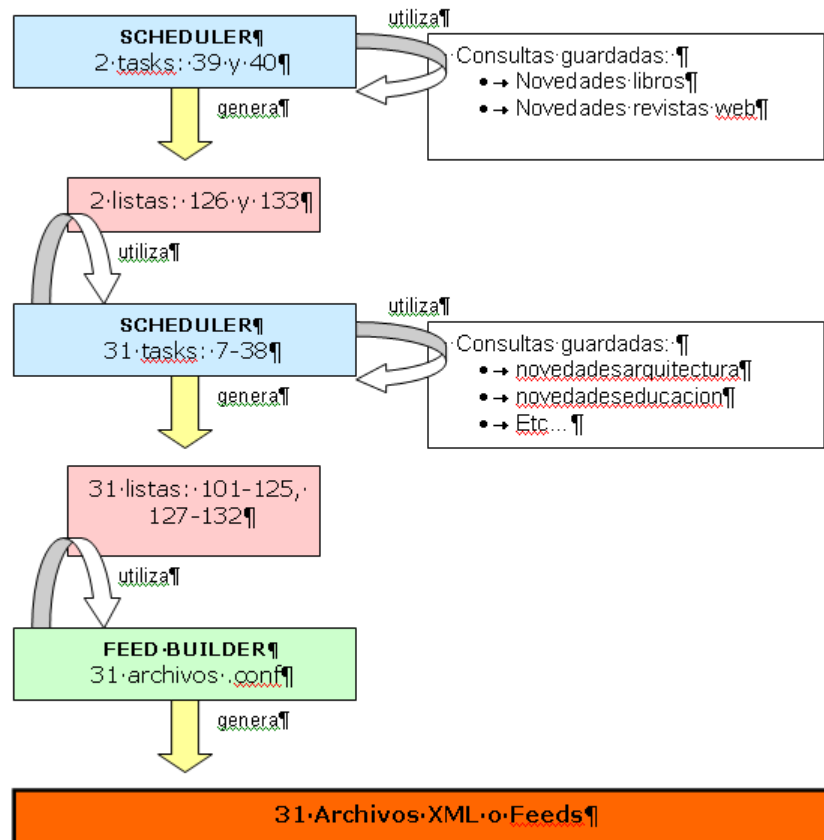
SCHEDULER¶
2·tasks:·39·y·40¶

utiliza¶

·Consultas·guardadas:·¶
•→ Novedades·libros¶
•→ Novedades·revistas·web¶

genera¶

2·listas:··126·y·133¶

utiliza¶

SCHEDULER¶
31·tasks:·7-38¶

utiliza¶

·Consultas·guardadas:·¶
•→ novedadesarquitectura¶
•→ novedadeseducacion¶
•→ Etc…¶

genera¶

31·listas:·101-125,·127-132¶

utiliza¶

FEED·BUILDER¶
31·archivos·.conf¶

genera¶

31·Archivos·XML·o·Feeds¶